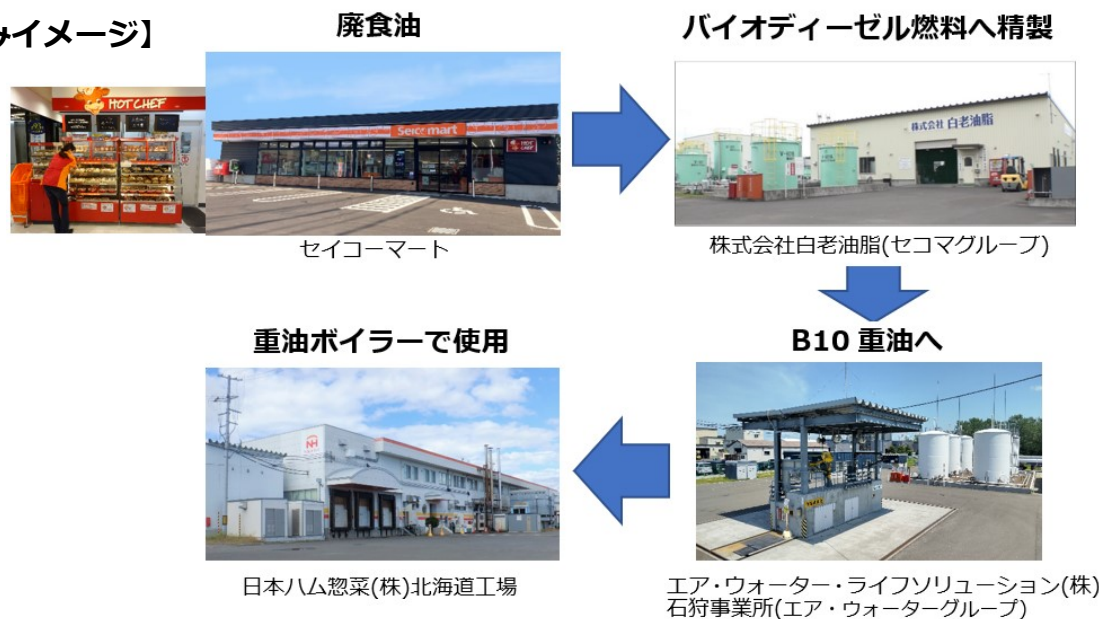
みイメージ】

HOT CHEF

廃食油

Seicomart

セイコーマート

バイオディーゼル燃料へ精製

株式会社 白老油脂

株式会社白老油脂(セコマグループ)

B10 重油へ

エア・ウォーター・ライフソリューション(株)
石狩事業所(エア・ウォーターグループ)

重油ボイラーで使用

日本ハム惣菜(株)北海道工場